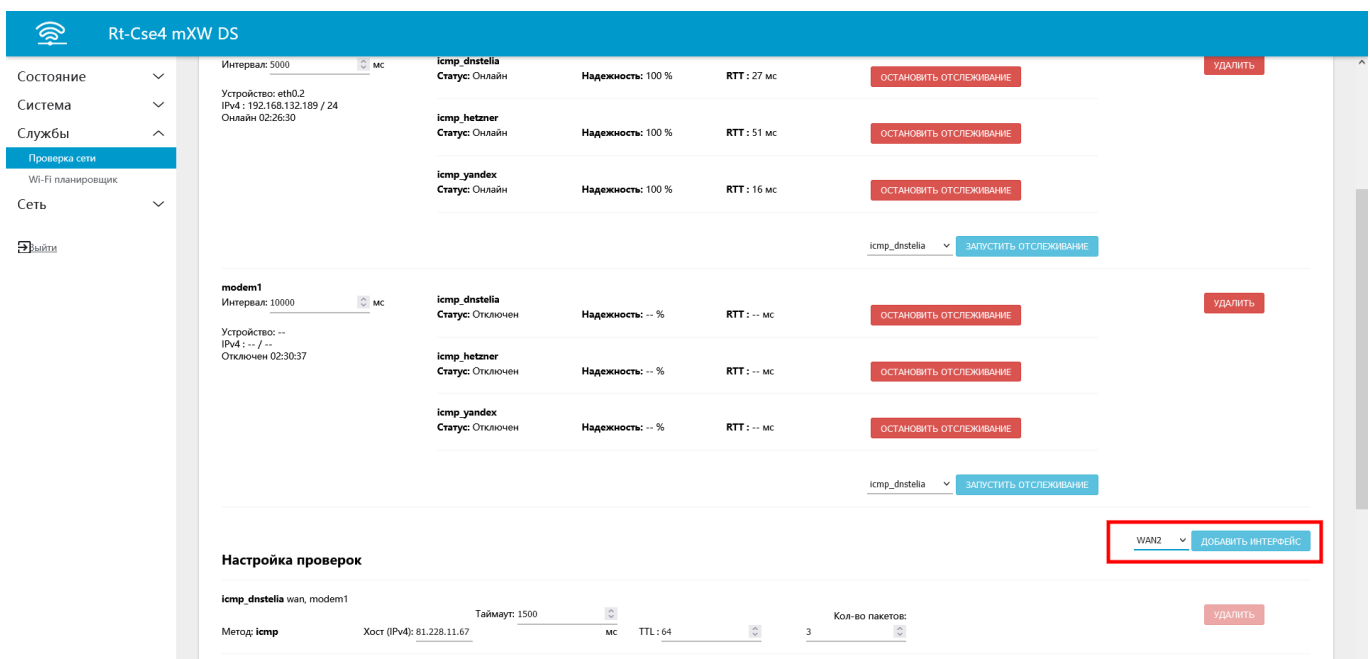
Rt-Cse4 mXW DS

Состояние
Система
Службы
Проверка сети
Wi-Fi планировщик
Сеть

Выйти

Интервал: 5000 мс
Устройство: eth0.2
IPv4 : 192.168.132.189 / 24
Онлайн 02:26:30

icmp_dnstelia
Статус: Онлайн
Надежность: 100 %
RTT : 27 мс
ОСТАНОВИТЬ ОТСЛЕЖИВАНИЕ

icmp_hetzner
Статус: Онлайн
Надежность: 100 %
RTT : 51 мс
ОСТАНОВИТЬ ОТСЛЕЖИВАНИЕ

icmp_yandex
Статус: Онлайн
Надежность: 100 %
RTT : 16 мс
ОСТАНОВИТЬ ОТСЛЕЖИВАНИЕ

УДАЛИТЬ

icmp_dnstelia
ЗАПУСТИТЬ ОТСЛЕЖИВАНИЕ

modem1
Интервал: 10000 мс
Устройство: --
IPv4 : -- / --
Отключен 02:30:37

icmp_dnstelia
Статус: Отключен
Надежность: -- %
RTT : -- мс
ОСТАНОВИТЬ ОТСЛЕЖИВАНИЕ

icmp_hetzner
Статус: Отключен
Надежность: -- %
RTT : -- мс
ОСТАНОВИТЬ ОТСЛЕЖИВАНИЕ

icmp_yandex
Статус: Отключен
Надежность: -- %
RTT : -- мс
ОСТАНОВИТЬ ОТСЛЕЖИВАНИЕ

УДАЛИТЬ

icmp_dnstelia
ЗАПУСТИТЬ ОТСЛЕЖИВАНИЕ

WAN2
ДОБАВИТЬ ИНТЕРФЕЙС

Настройка проверок

icmp_dnstelia wan, modem1
Метод: icmp
Хост (IPv4): 81.228.11.67
Таймаут: 1500 мс
TTL : 64
Кол-во пакетов: 3
УДАЛИТЬ